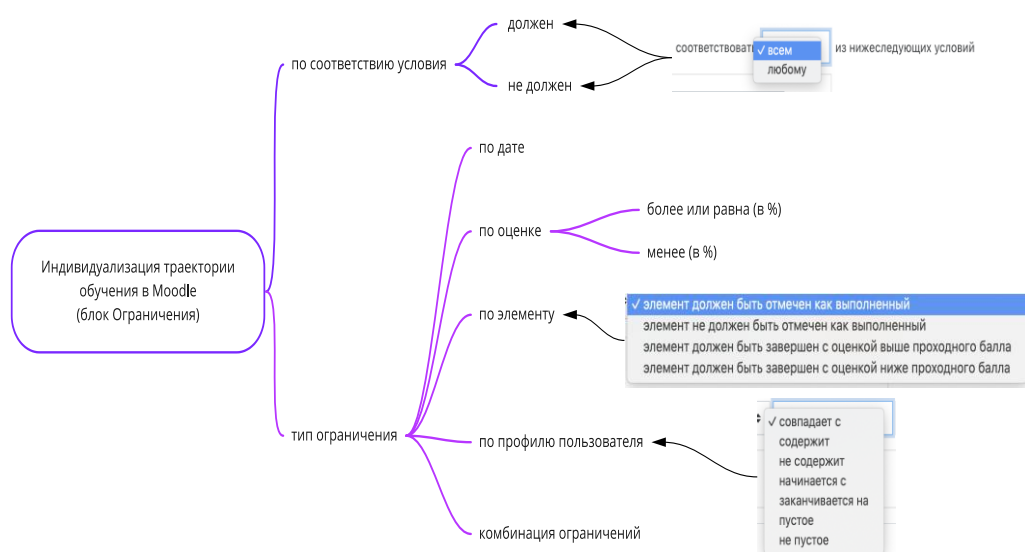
Индивидуализация траектории обучения в Moodle
(блок Ограничения)

по соответствию условия

должен

не должен

соответствовать ✓ всем
любому
из нижеследующих условий

тип ограничения

по дате

по оценке

более или равна (в %)

менее (в %)

по элементу

✓ элемент должен быть отмечен как выполненный
элемент не должен быть отмечен как выполненный
элемент должен быть завершен с оценкой выше проходного балла
элемент должен быть завершен с оценкой ниже проходного балла

по профилю пользователя

✓ совпадает с
содержит
не содержит
начинается с
заканчивается на
пустое
не пустое

комбинация ограничений